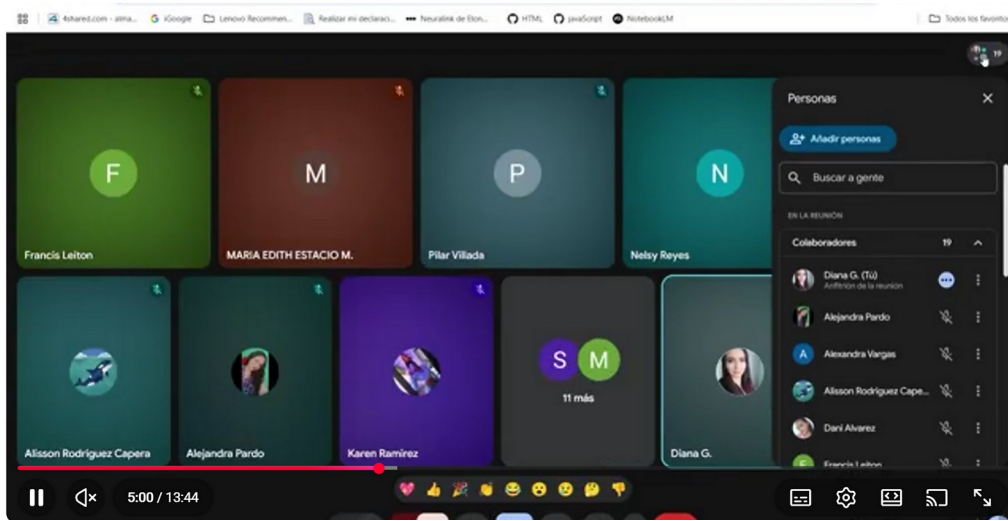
4shared.com - alma... iGoogle Lenovo Recommen... Realizar mi declaraci... Neuralink de Elon... HTML JavaScript NotebookLM Todos los favoritos

19

F
Francis Leiton

M
MARIA EDITH ESTACIO M.

P
Pilar Villada

N
Nelsy Reyes

Alisson Rodriguez Capera

Alejandra Pardo

Karen Ramirez

S M
11 más

Diana G.

Personas

Añadir personas

Buscar a gente

EN LA REUNIÓN

Colaboradores 19

Diana G. (Tú)
Anfitrión de la reunión

Alejandra Pardo

A Alexandra Vargas

Alisson Rodriguez Cape...

Dani Alvarez

F Francis Leiton

5:00 / 13:44